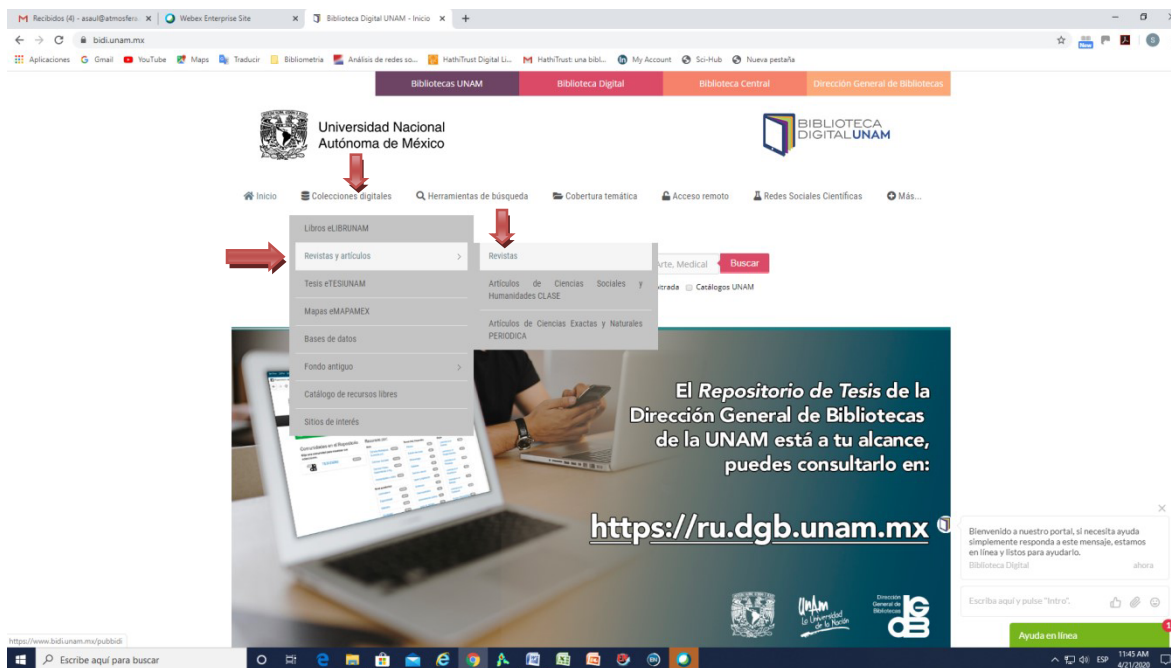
M Recibidos (4) - asaul@atmosfera ×
Webex Enterprise Site ×
Biblioteca Digital UNAM - Inicio ×
+

bidi.unam.mx

Aplicaciones G Gmail YouTube Maps Traducir Bibliometria Análisis de redes so... HathiTrust Digital Li... M HathiTrust: una bibl... My Account Sci-Hub Nueva pestaña

Bibliotecas UNAM | Biblioteca Digital | Biblioteca Central | Dirección General de Bibliotecas

Universidad Nacional Autónoma de México

BIBLIOTECA DIGITAL UNAM

Inicio | Colecciones digitales | Herramientas de búsqueda | Cobertura temática | Acceso remoto | Redes Sociales Científicas | Más...

Libros eLIBRUNAM
Revistas y artículos
Tesis eTESIUNAM
Mapas eMAPAMEX
Bases de datos
Fondo antiguo
Catálogo de recursos libres
Sitios de interés

Revistas
Artículos de Ciencias Sociales y Humanidades CLASE
Artículos de Ciencias Exactas y Naturales PERIODICA

Arte, Medical Buscar
xtrada Catálogos UNAM

El Repositorio de Tesis de la Dirección General de Bibliotecas de la UNAM está a tu alcance, puedes consultarlo en:

https://ru.dgb.unam.mx

Bienvenido a nuestro portal, si necesita ayuda simplemente responda a este mensaje, estamos en línea y listos para ayudarlo.
Biblioteca Digital ahora

Escriba aquí y pulse "Intro".

Ayuda en línea

https://www.bidi.unam.mx/pubbidi

Escribe aquí para buscar

11:45 AM 4/21/2020 ESP